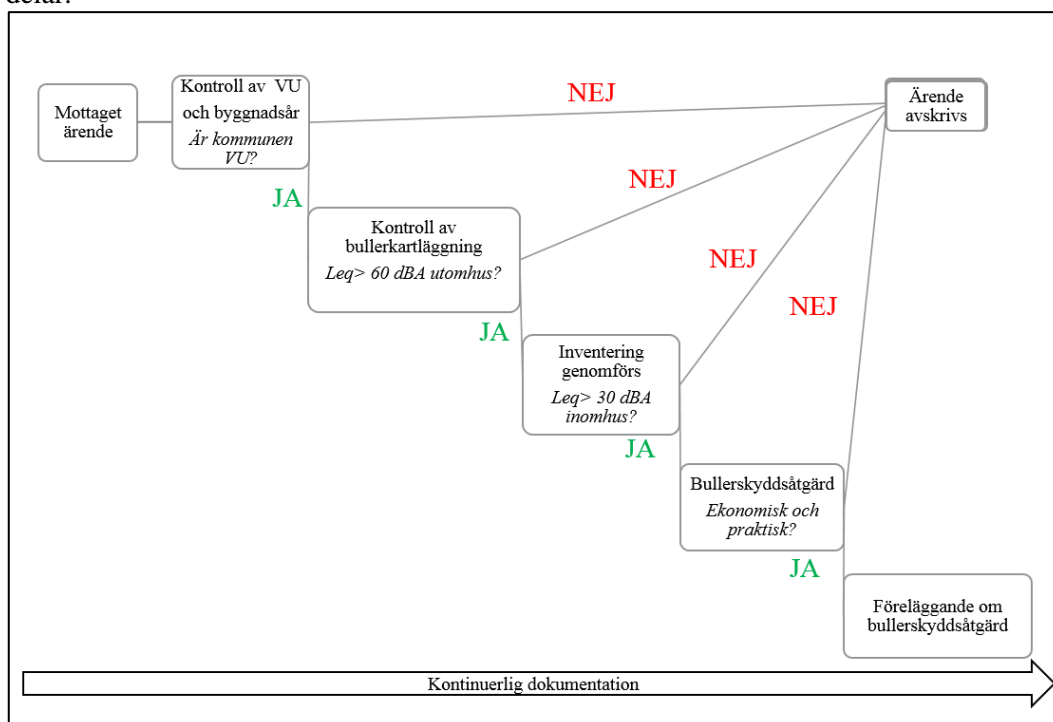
delar:

Mottaget ärende

Kontroll av VU och byggnadsår
*Är kommunen VU?*

NEJ

Ärende avskrivs

JA

Kontroll av bullerkartläggning
*Leq> 60 dBA utomhus?*

NEJ

JA

NEJ

Inventering genomförs
*Leq> 30 dBA inomhus?*

NEJ

JA

Bullerskyddsåtgärd
*Ekonomisk och praktisk?*

JA

Föreläggande om bullerskyddsåtgärd

Kontinuerlig dokumentation